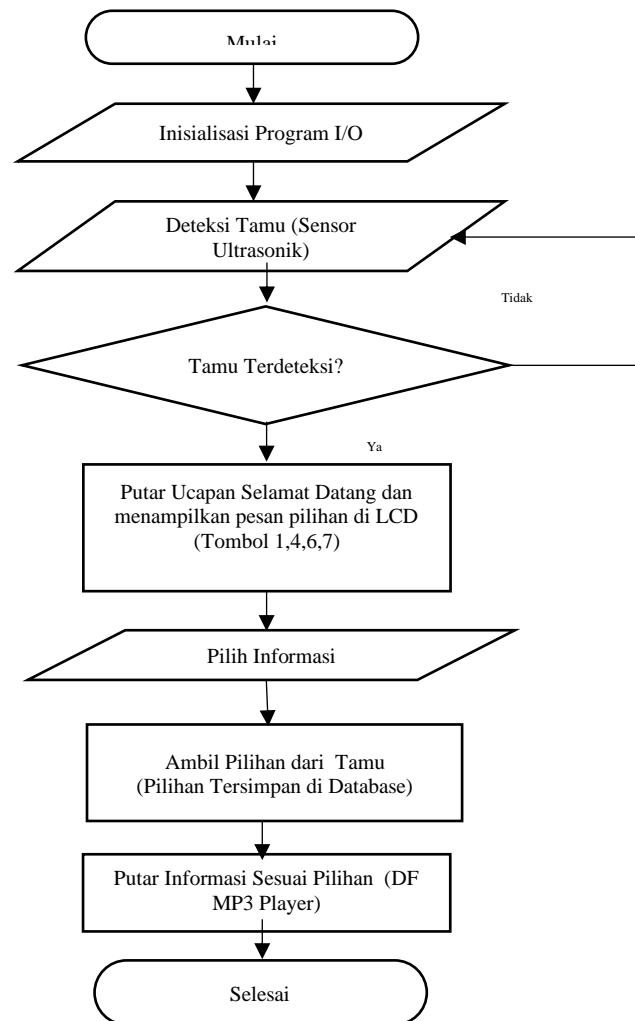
Mulai

Inisialisasi Program I/O

Deteksi Tamu (Sensor Ultrasonik)

Tidak

Tamu Terdeteksi?

Ya

Putar Ucapan Selamat Datang dan menampilkan pesan pilihan di LCD (Tombol 1,4,6,7)

Pilih Informasi

Ambil Pilihan dari Tamu (Pilihan Tersimpan di Database)

Putar Informasi Sesuai Pilihan (DF MP3 Player)

Selesai